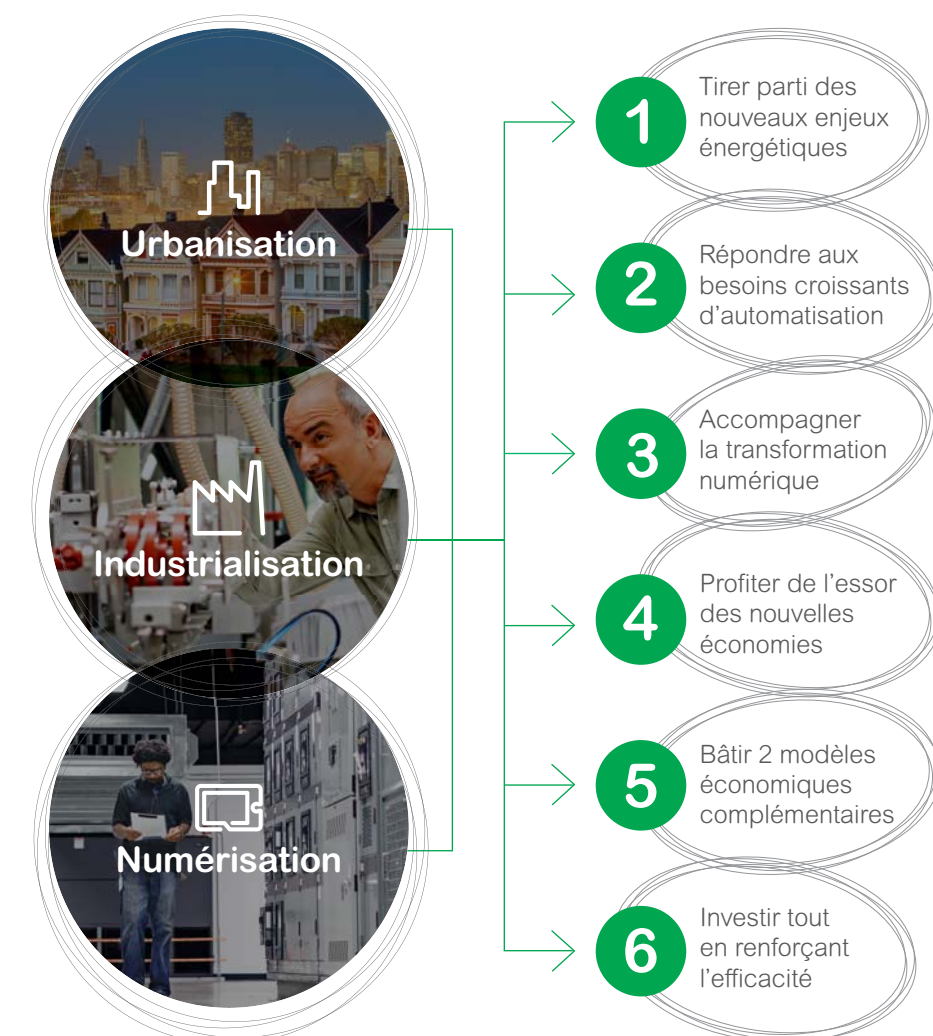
Urbanisation

Industrialisation

Numérisation

1 Tirer parti des nouveaux enjeux énergétiques

2 Répondre aux besoins croissants d’automatisation

3 Accompagner la transformation numérique

4 Profiter de l’essor des nouvelles économies

5 Bâtir 2 modèles économiques complémentaires

6 Investir tout en renforçant l’efficacité